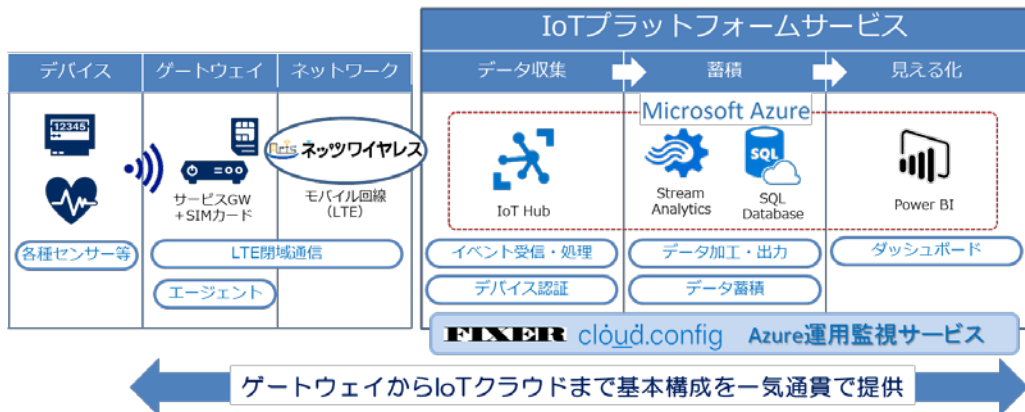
IoTプラットフォームサービス

デバイス

ゲートウェイ

ネットワーク

データ収集

蓄積

見える化

12345

サービスGW ＋SIMカード

nets ネッツワイヤレス

モバイル回線 （LTE）

Microsoft Azure

IoT Hub

Stream Analytics

SQL

SQL Database

Power BI

各種センサー等

LTE閉域通信

エージェント

イベント受信・処理

デバイス認証

データ加工・出力

データ蓄積

ダッシュボード

FIXER cloud.config Azure運用監視サービス

ゲートウェイからIoTクラウドまで基本構成を一気通貫で提供